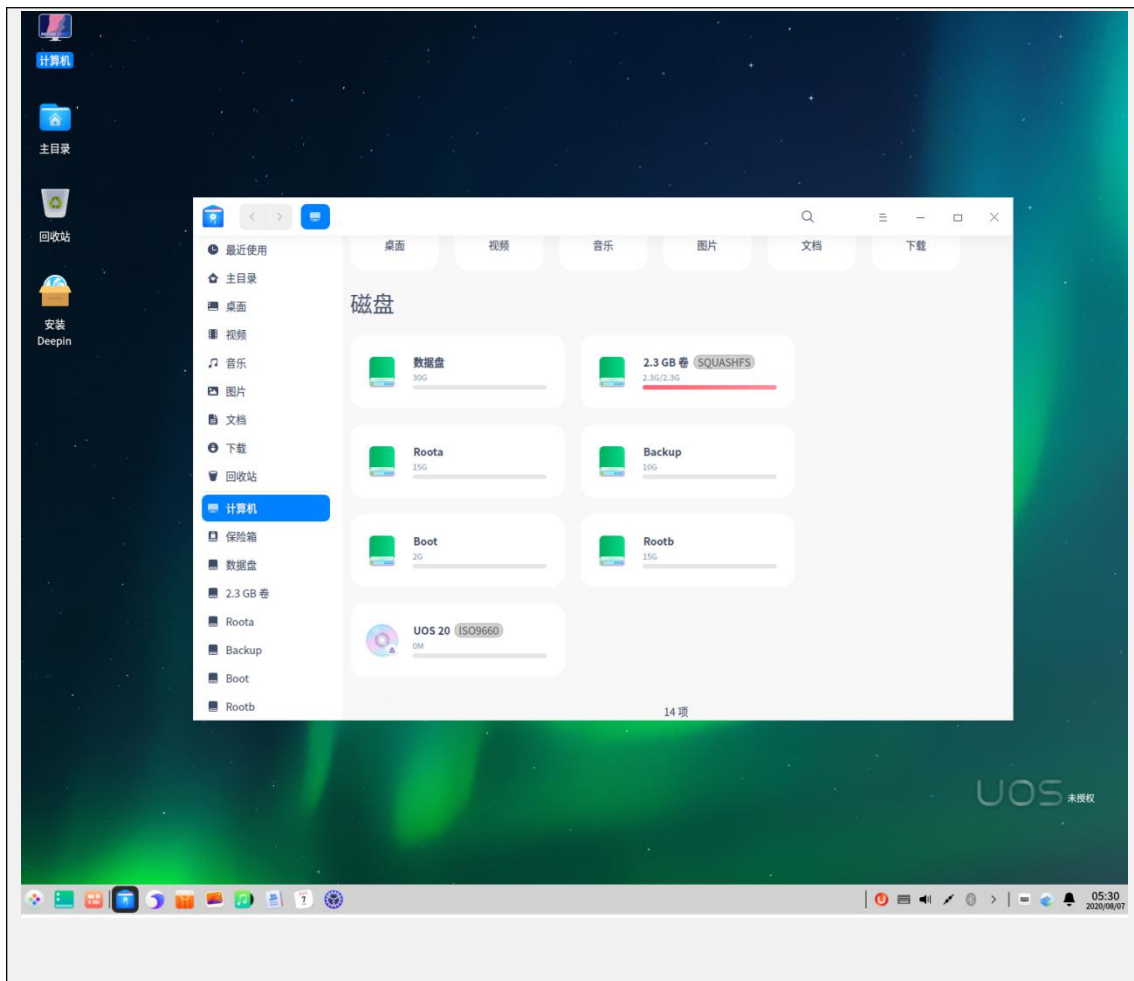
计算机

主目录

回收站

安装 Deepin

最近使用
主目录
桌面
视频
音乐
图片
文档
下载
回收站
计算机
保险箱
数据盘
2.3 GB 卷
Roota
Backup
Boot
Rootb

桌面
视频
音乐
图片
文档
下载

磁盘

数据盘
30G

2.3 GB 卷 SQUASHFS
2.3G/2.3G

Roota
15G

Backup
10G

Boot
2G

Rootb
15G

UOS 20 ISO9660
0M

14 项

UOS 未授权

05:30
2020/08/07